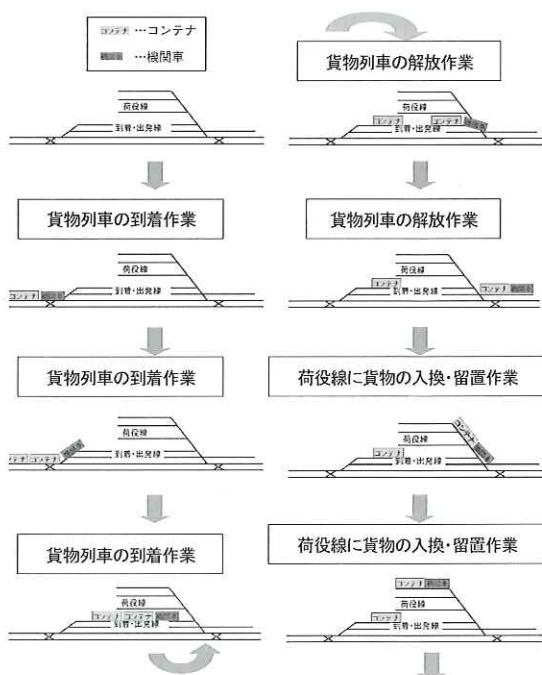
コンテナ …コンテナ
機関車 …機関車

荷役線
到着・出発線

貨物列車の到着作業

コンテナ 機関車
荷役線
到着・出発線

貨物列車の到着作業

コンテナ コンテナ 機関車
荷役線
到着・出発線

貨物列車の到着作業

荷役線
コンテナ コンテナ 機関車
到着・出発線

貨物列車の解放作業

荷役線
コンテナ コンテナ 機関車
到着・出発線

貨物列車の解放作業

荷役線
コンテナ
到着・出発線
コンテナ 機関車

荷役線に貨物の入換・留置作業

コンテナ 機関車
荷役線
コンテナ
到着・出発線

荷役線に貨物の入換・留置作業

コンテナ 機関車
荷役線
コンテナ
到着・出発線